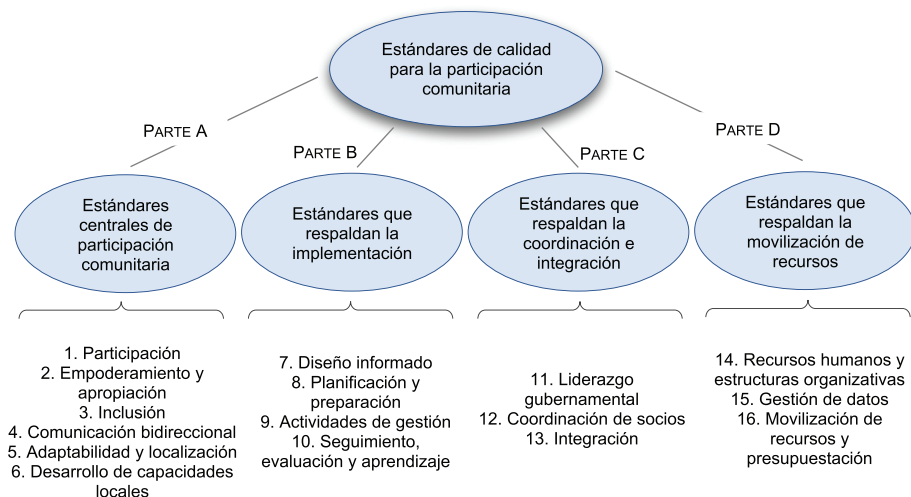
Estándares de calidad para la participación comunitaria

PARTE A

PARTE B

PARTE C

PARTE D

Estándares centrales de participación comunitaria

Estándares que respaldan la implementación

Estándares que respaldan la coordinación e integración

Estándares que respaldan la movilización de recursos

1. Participación
2. Empoderamiento y apropiación
3. Inclusión
4. Comunicación bidireccional
5. Adaptabilidad y localización
6. Desarrollo de capacidades locales

7. Diseño informado
8. Planificación y preparación
9. Actividades de gestión
10. Seguimiento, evaluación y aprendizaje

11. Liderazgo gubernamental
12. Coordinación de socios
13. Integración

14. Recursos humanos y estructuras organizativas
15. Gestión de datos
16. Movilización de recursos y presupuestación